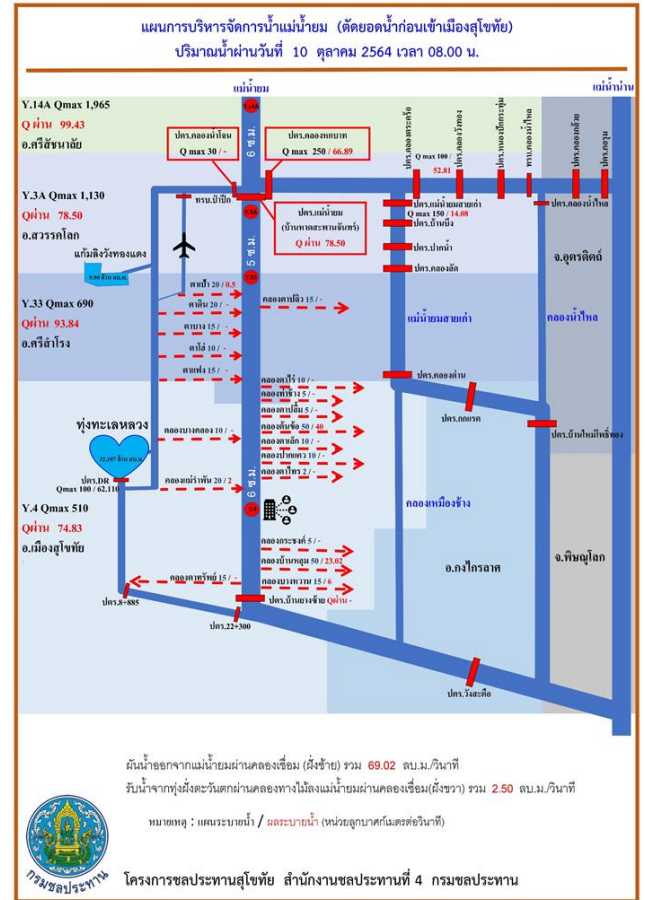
แผนการบริหารจัดการน้ำแม่น้ำยม (ตัดยอดน้ำก่อนเข้าเมืองสุโขทัย)
ปริมาณน้ำผ่านวันที่ 10 ตุลาคม 2564 เวลา 08.00 น.

แม่น้ำยม

แม่น้ำน่าน

Y.14A Qmax 1,965
Q ผ่าน 99.43
อ.ศรีสัชนาลัย

Y.14A

ปตร.คลองหกบาท
Q max 250 / 66.89

ปตร.คลองน้ำโจน
Q max 30 / -

6 ซ.ม.

ปตร.คลองตะคร้อ
Q max 100
52.81

ปตร.คลองวังทอง

ปตร.หนองโครงระหุ่ง

ปตร.คลองน้ำไหล

ปตร.คลองกล้วย

ปตร.คลองยม

Y.3A Qmax 1,130
Q ผ่าน 78.50
อ.สวรรคโลก

ทรบ.บ้าปึก

Y.3A

ปตร.แม่น้ำยม
(บ้านหาดสะพานจันทร์)
Q ผ่าน 78.50

ปตร.แม่น้ำยมสายเก่า
Q max 150 / 14.08

ปตร.คลองน้ำไหล

ปตร.บ้านบึง

5 ซ.ม.

ปตร.ปากน้ำ

แก้มลิงวังทองแดง
9.96 ล้าน ลบ.ม.

ปตร.คลองอัด

จ.อุตรดิตถ์

Y.33

ตาเป๋า 20 / 8.5
คลองตาปล้ว 15 / -
Y.33 Qmax 690
Q ผ่าน 93.84
อ.ศรีสำโรง

ตาดิน 20 / -
ตาบาง 15 / -
ตาโล่ 10 / -
ตาแฟง 15 / -

แม่น้ำยมสายเก่า

คลองน้ำไหล

คลองไร่ 10 / -
ปตร.คลองด่าน
คลองท่าช้าง 5 / -
คลองตาเฟื่อง 5 / -
ทุ่งทะเลหลวง
คลองบางคลอง 10 / -
คลองต้นข้อ 50 / 40
ปตร.กกแรต
คลองตาเล็ก 10 / -
คลองปากคลาว 10 / -
ปตร.บ้านใหม่ไพรี่ทอง
32.197 ล้าน ลบ.ม.
คลองแม่ราพัน 20 / 2
คลองไทร 2 / -
ปตร.DR
Qmax 100 / 62.110
6 ซ.ม.

Y.4 Qmax 510
Q ผ่าน 74.83
อ.เมืองสุโขทัย

Y.4

คลองเหนือช้าง

คลองกระชงค์ 5 / -
จ.พิษณุโลก
คลองบ้านหนุน 50 / 23.02
อ.กงไกรลาศ
คลองตาชรัทย์ 15 / -
คลองบางหวาน 15 / 6
ปตร.8+885
ปตร.บ้านยางซ้าย Q ผ่าน -
ปตร.22+300

ปตร.วังสะตือ

ผันน้ำออกจากแม่น้ำยมผ่านคลองเชื่อม (ฝั่งซ้าย) รวม 69.02 ลบ.ม./วินาที
รับน้ำจากทุ่งฝั่งตะวันตกผ่านคลองทางไม้ลงแม่น้ำยมผ่านคลองเชื่อม(ฝั่งขวา) รวม 2.50 ลบ.ม./วินาที

หมายเหตุ : แผนระบายน้ำ / ผลระบายน้ำ (หน่วยลูกบาศก์เมตรต่อวินาที)

กรมชลประทาน

โครงการชลประทานสุโขทัย สำนักงานชลประทานที่ 4 กรมชลประทาน